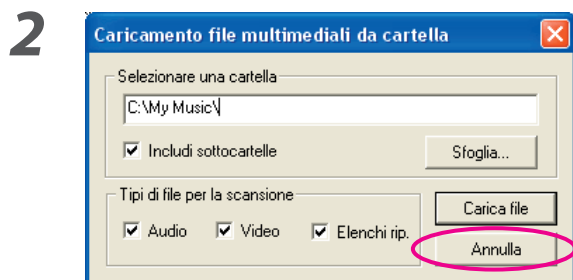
2

Caricamento file multimediali da cartella

Selezionare una cartella

C:\My Music\

Includi sottocartelle

Sfoglia...

Tipi di file per la scansione

Audio

Video

Elenchi rip.

Carica file

Annulla